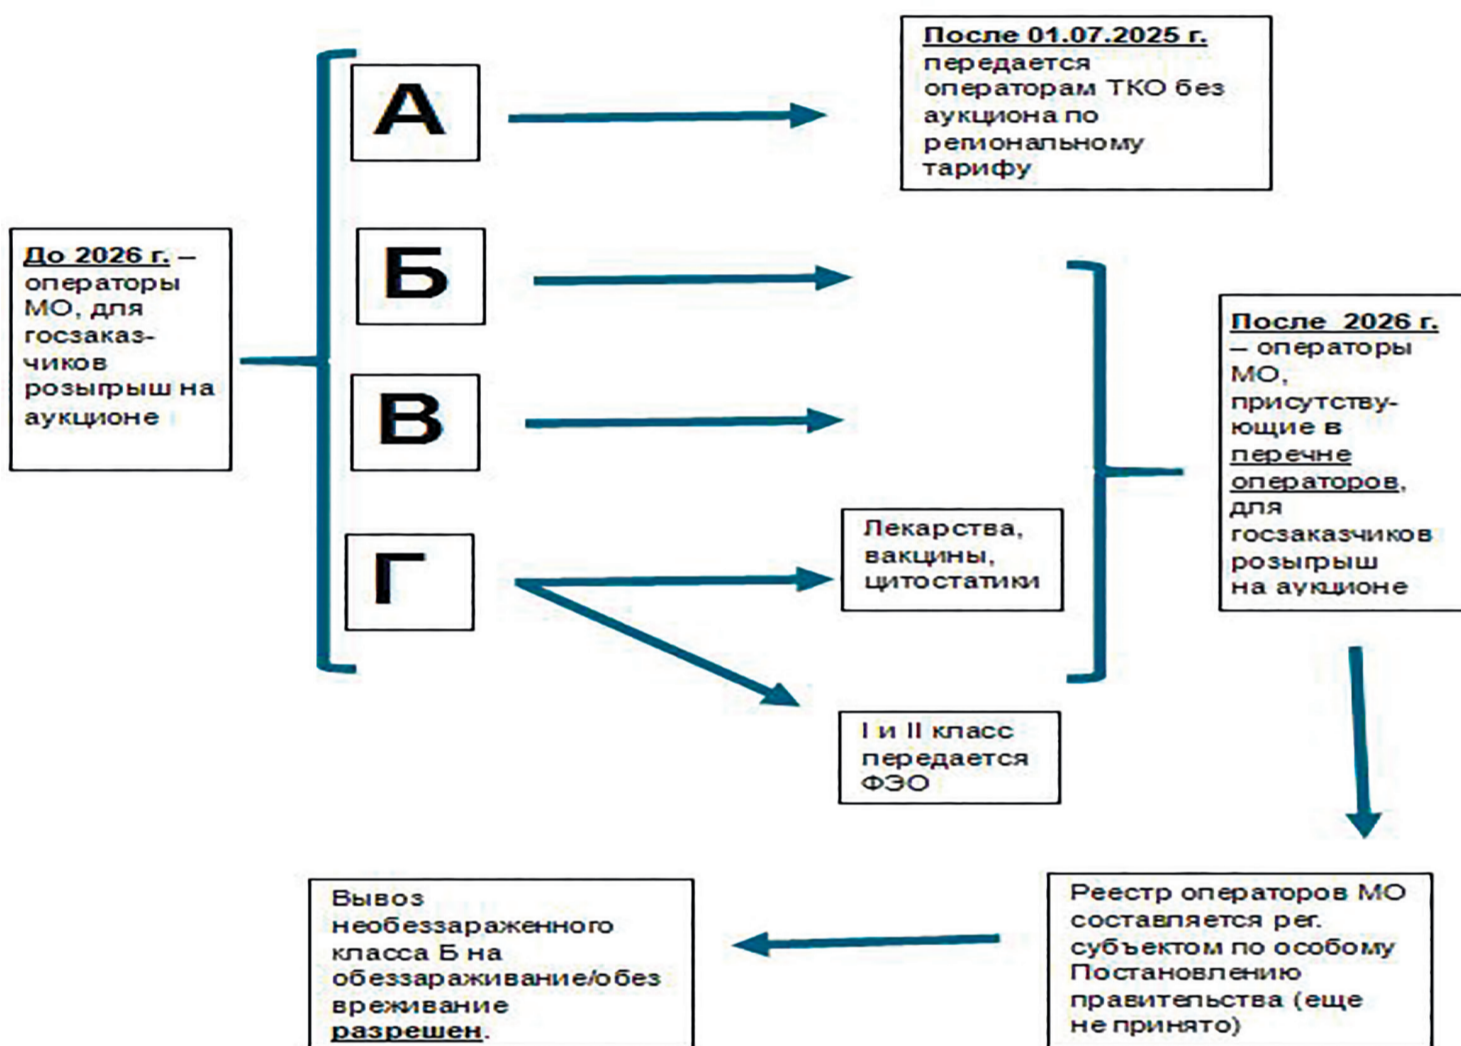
До 2026 г. – операторы МО, для госзаказчиков розыгрыш на аукционе

А

Б

В

Г

После 01.07.2025 г. передается операторам ТКО без аукциона по региональному тарифу

Лекарства, вакцины, цитостатики

I и II класс передается ФЭО

После 2026 г. – операторы МО, присутствующие в перечне операторов, для госзаказчиков розыгрыш на аукционе

Реестр операторов МО составляется рег. субъектом по особому Постановлению правительства (еще не принято)

Вывоз необеззараженного класса Б на обеззараживание/обезвреживание разрешен.